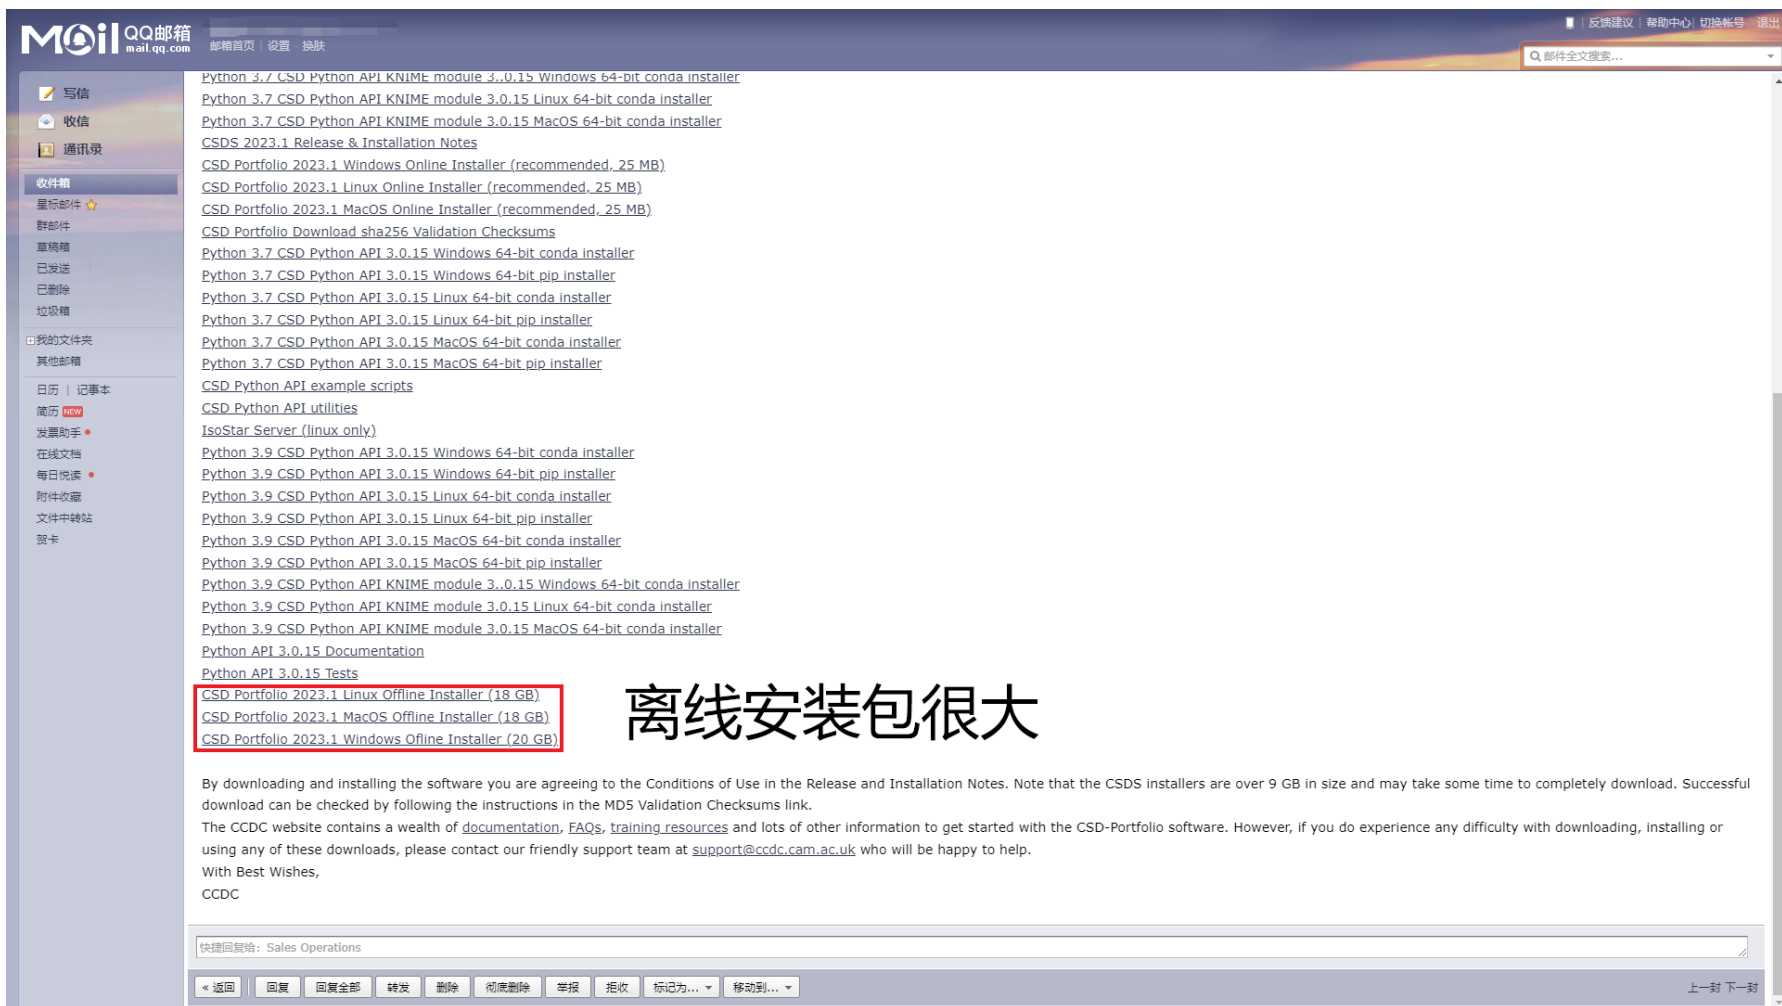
Mail QQ邮箱 mail.qq.com
邮箱首页 | 设置 | 换肤
反馈建议 | 帮助中心 | 切换帐号 | 退出
邮件全文搜索...

写信
收信
通讯录
收件箱
星标邮件
群邮件
草稿箱
已发送
已删除
垃圾箱
我的文件夹
其他邮箱
日历 | 记事本
简历 NEW
发票助手
在线文档
每日悦读
附件收藏
文件中转站
贺卡

Python 3.7 CSD Python API KNIME module 3..0.15 Windows 64-bit conda installer
Python 3.7 CSD Python API KNIME module 3.0.15 Linux 64-bit conda installer
Python 3.7 CSD Python API KNIME module 3.0.15 MacOS 64-bit conda installer
CSDS 2023.1 Release & Installation Notes
CSD Portfolio 2023.1 Windows Online Installer (recommended, 25 MB)
CSD Portfolio 2023.1 Linux Online Installer (recommended, 25 MB)
CSD Portfolio 2023.1 MacOS Online Installer (recommended, 25 MB)
CSD Portfolio Download sha256 Validation Checksums
Python 3.7 CSD Python API 3.0.15 Windows 64-bit conda installer
Python 3.7 CSD Python API 3.0.15 Windows 64-bit pip installer
Python 3.7 CSD Python API 3.0.15 Linux 64-bit conda installer
Python 3.7 CSD Python API 3.0.15 Linux 64-bit pip installer
Python 3.7 CSD Python API 3.0.15 MacOS 64-bit conda installer
Python 3.7 CSD Python API 3.0.15 MacOS 64-bit pip installer
CSD Python API example scripts
CSD Python API utilities
IsoStar Server (linux only)
Python 3.9 CSD Python API 3.0.15 Windows 64-bit conda installer
Python 3.9 CSD Python API 3.0.15 Windows 64-bit pip installer
Python 3.9 CSD Python API 3.0.15 Linux 64-bit conda installer
Python 3.9 CSD Python API 3.0.15 Linux 64-bit pip installer
Python 3.9 CSD Python API 3.0.15 MacOS 64-bit conda installer
Python 3.9 CSD Python API 3.0.15 MacOS 64-bit pip installer
Python 3.9 CSD Python API KNIME module 3..0.15 Windows 64-bit conda installer
Python 3.9 CSD Python API KNIME module 3.0.15 Linux 64-bit conda installer
Python 3.9 CSD Python API KNIME module 3.0.15 MacOS 64-bit conda installer
Python API 3.0.15 Documentation
Python API 3.0.15 Tests
CSD Portfolio 2023.1 Linux Offline Installer (18 GB)
CSD Portfolio 2023.1 MacOS Offline Installer (18 GB)
CSD Portfolio 2023.1 Windows Ofline Installer (20 GB)

离线安装包很大

By downloading and installing the software you are agreeing to the Conditions of Use in the Release and Installation Notes. Note that the CSDS installers are over 9 GB in size and may take some time to completely download. Successful download can be checked by following the instructions in the MD5 Validation Checksums link.
The CCDC website contains a wealth of documentation, FAQs, training resources and lots of other information to get started with the CSD-Portfolio software. However, if you do experience any difficulty with downloading, installing or using any of these downloads, please contact our friendly support team at support@ccdc.cam.ac.uk who will be happy to help.
With Best Wishes,
CCDC

快捷回复给: Sales Operations

« 返回 回复 回复全部 转发 删除 彻底删除 举报 拒收 标记为... 移动到...
上一封 下一封